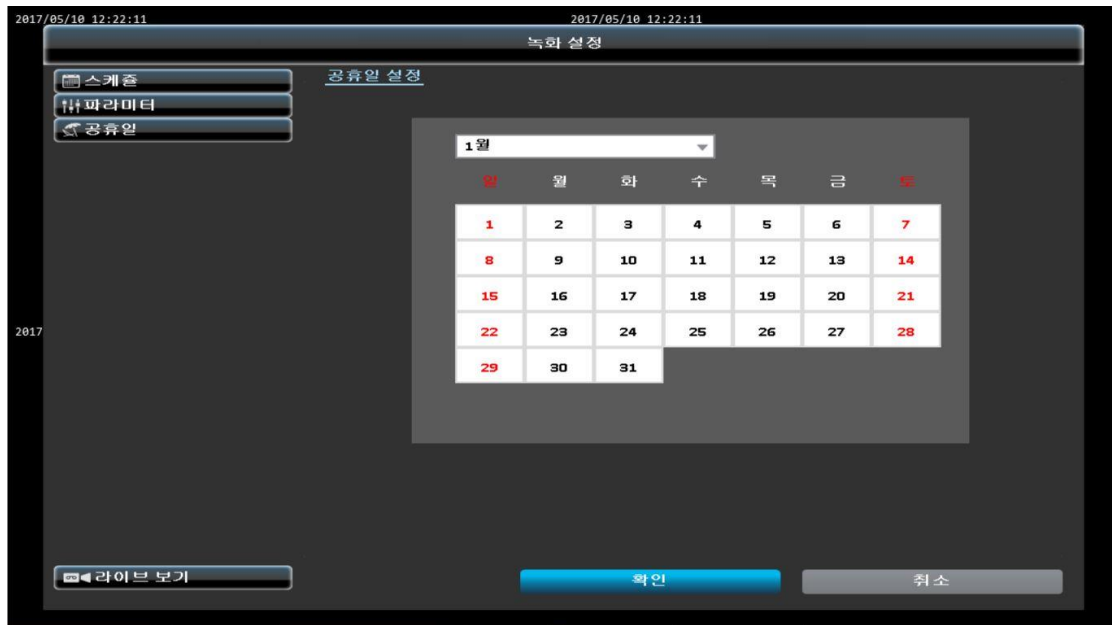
2017/05/10 12:22:11

2017/05/10 12:22:11

녹화 설정

스케줄
파라미터
공휴일

공휴일 설정

1월

| 일 | 월 | 화 | 수 | 목 | 금 | 토 |
|---|---|---|---|---|---|---|
| 1 | 2 | 3 | 4 | 5 | 6 | 7 |
| 8 | 9 | 10 | 11 | 12 | 13 | 14 |
| 15 | 16 | 17 | 18 | 19 | 20 | 21 |
| 22 | 23 | 24 | 25 | 26 | 27 | 28 |
| 29 | 30 | 31 | | | | |

2017

라이브 보기

확인

취소